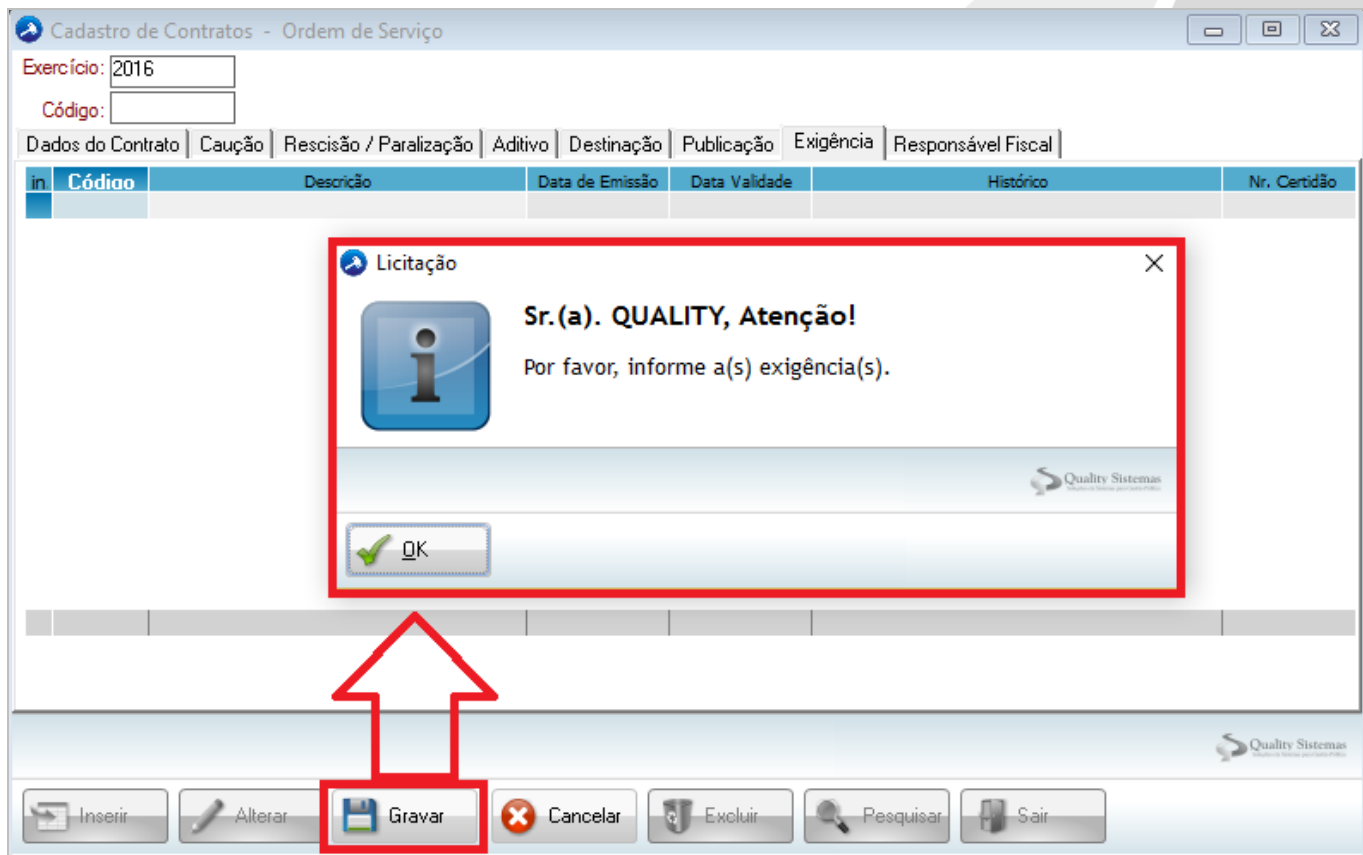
Cadastro de Contratos - Ordem de Serviço

Exercício: 2016

Código:

Dados do Contrato | Caução | Rescisão / Paralização | Aditivo | Destinação | Publicação | Exigência | Responsável Fiscal

| in | Código | Descrição | Data de Emissão | Data Validade | Histórico | Nr. Certidão |
|---|---|---|---|---|---|---|
| | | | | | | |

Licitação

Sr.(a). QUALITY, Atenção!

Por favor, informe a(s) exigência(s).

Quality Sistemas

OK

Quality Sistemas

Inserir Alterar Gravar Cancelar Excluir Pesquisar Sair